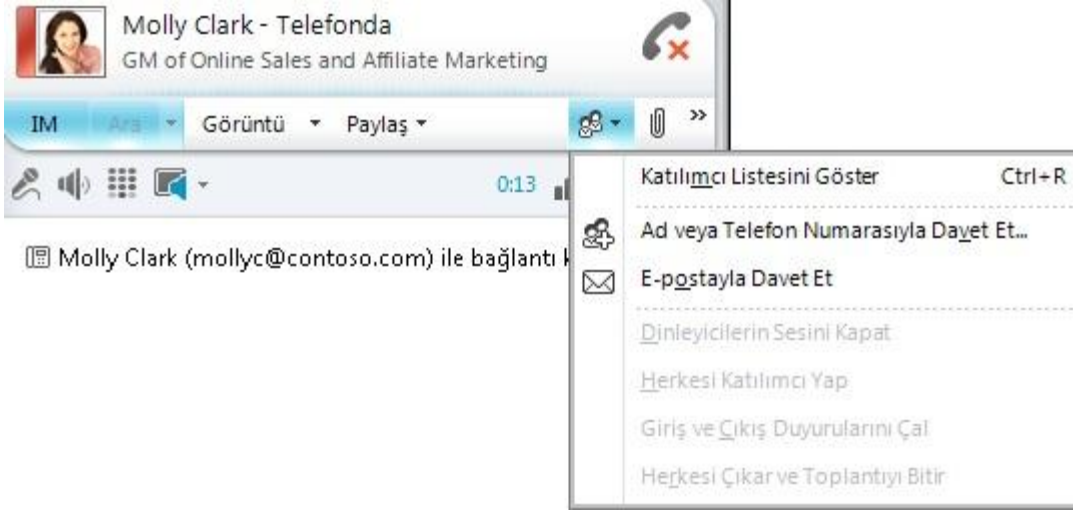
Molly Clark - Telefonda
GM of Online Sales and Affiliate Marketing

IM
Ara
Görüntü
Paylaş
»

0:13

Molly Clark (mollyc@contoso.com) ile bağlantı k

Katılımcı Listesini Göster Ctrl+R
Ad veya Telefon Numarasıyla Davet Et...
E-postayla Davet Et
Dinleyicilerin Sesini Kapat
Herkesi Katılımcı Yap
Giriş ve Çıkış Duyurularını Çal
Herkesi Çıkar ve Toplantıyı Bitir